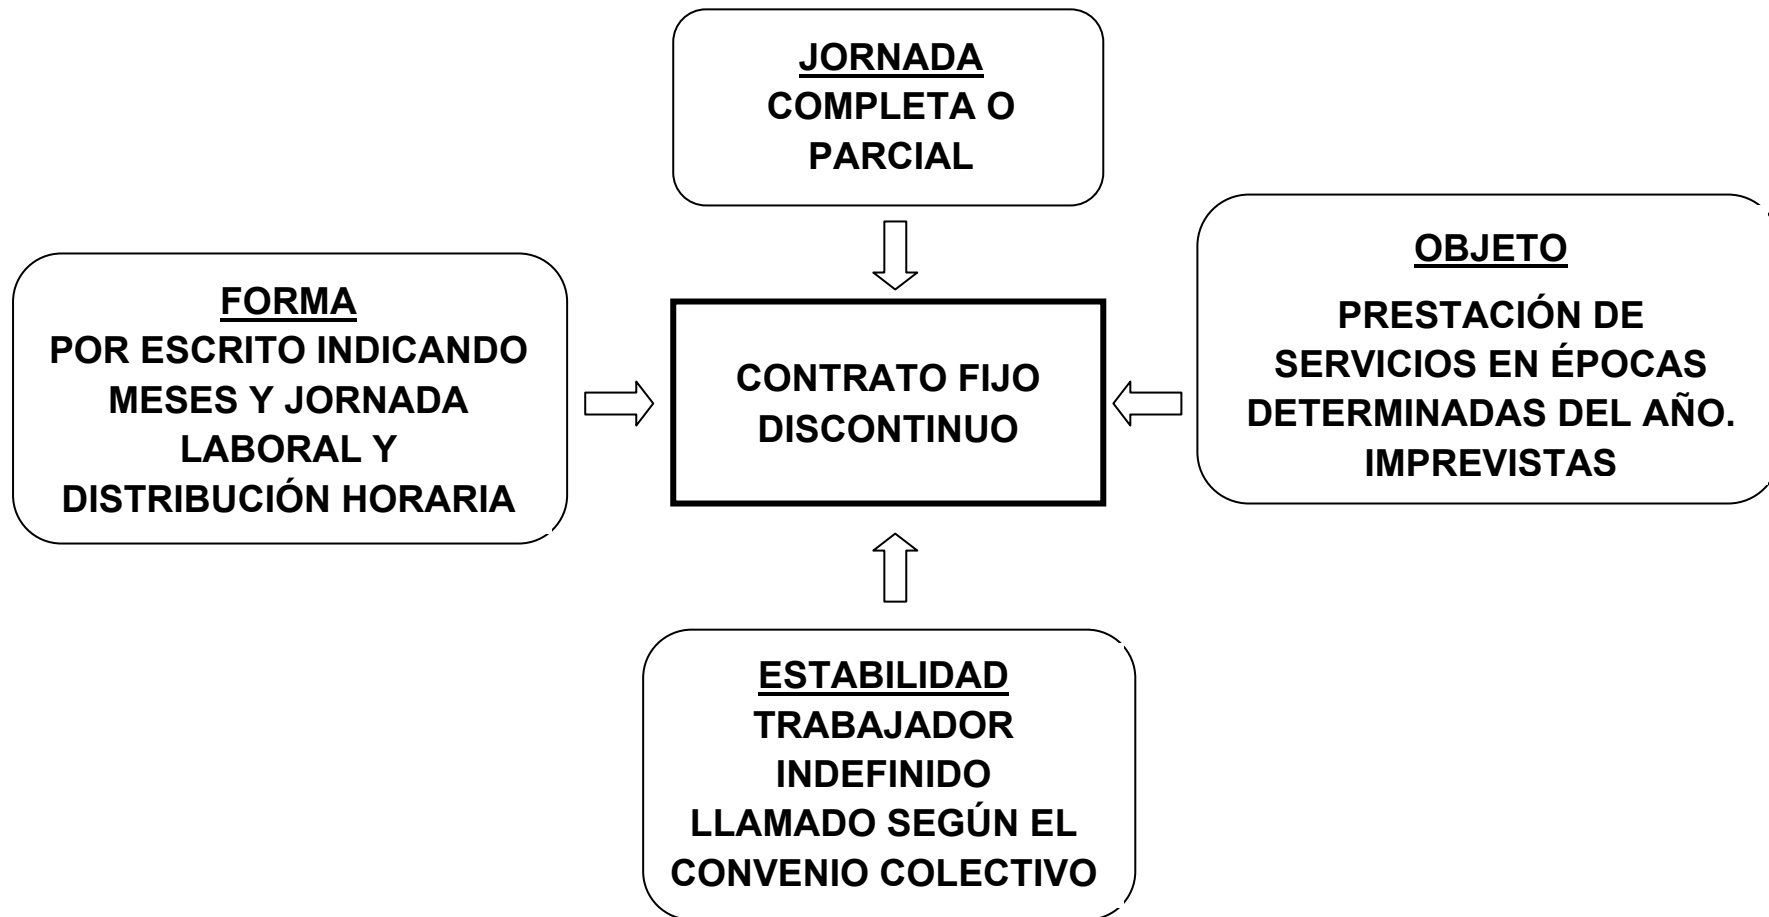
JORNADA
COMPLETA O PARCIAL

FORMA
POR ESCRITO INDICANDO MESES Y JORNADA LABORAL Y DISTRIBUCIÓN HORARIA

CONTRATO FIJO DISCONTINUO

OBJETO
PRESTACIÓN DE SERVICIOS EN ÉPOCAS DETERMINADAS DEL AÑO. IMPREVISTAS

ESTABILIDAD
TRABAJADOR INDEFINIDO
LLAMADO SEGÚN EL CONVENIO COLECTIVO